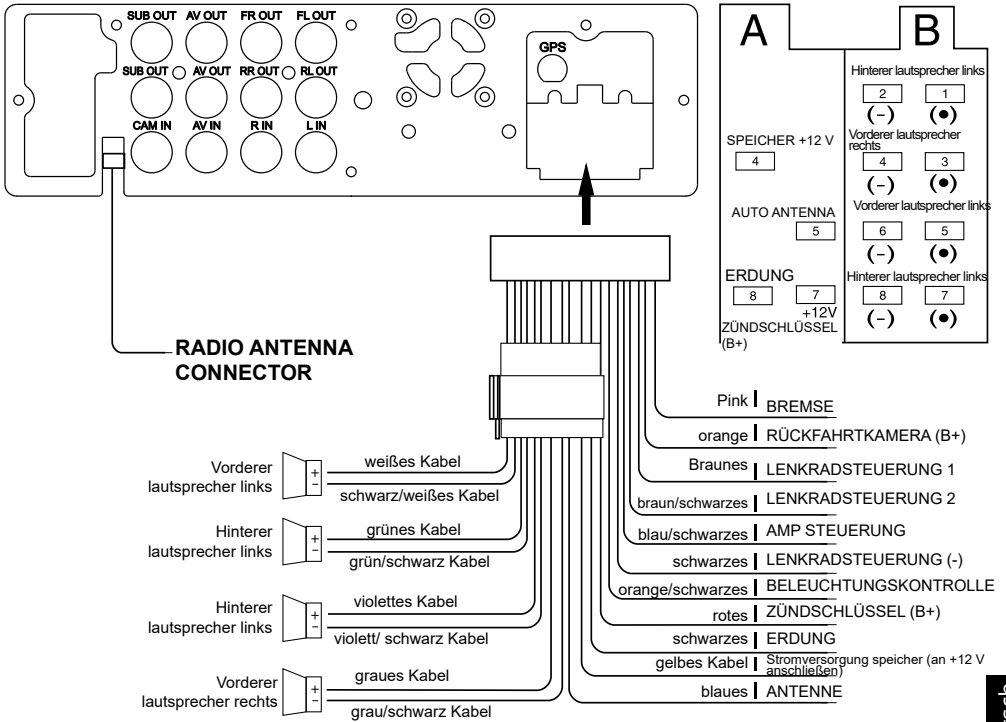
SUB OUT AV OUT FR OUT FL OUT
SUB OUT AV OUT RR OUT RL OUT
CAM IN AV IN R IN L IN
GPS

A
B
Hinterer lautsprecher links
2 1
(–) (•)
SPEICHER +12 V
4
Vorderer lautsprecher rechts
4 3
(–) (•)
AUTO ANTENNA
5
Vorderer lautsprecher links
6 5
(–) (•)
ERDUNG
8 7
+12V
ZÜNDSCHLÜSSEL (B+)
Hinterer lautsprecher links
8 7
(–) (•)

RADIO ANTENNA CONNECTOR

Pink BREMSE
orange RÜCKFAHRTKAMERA (B+)
Braunes LENKRADSTEUERUNG 1
braun/schwarzes LENKRADSTEUERUNG 2
blau/schwarzes AMP STEUERUNG
schwarzes LENKRADSTEUERUNG (-)
orange/schwarzes BELEUCHTUNGSKONTROLLE
rotes ZÜNDSCHLÜSSEL (B+)
schwarzes ERDUNG
gelbes Kabel Stromversorgung speicher (an +12 V anschließen)
blaues ANTENNE

Vorderer lautsprecher links
+
–
weißes Kabel
schwarz/weißes Kabel
Hinterer lautsprecher links
+
–
grünes Kabel
grün/schwarz Kabel
Hinterer lautsprecher links
+
–
violettes Kabel
violett/ schwarz Kabel
Vorderer lautsprecher rechts
+
–
graues Kabel
grau/schwarz Kabel

de